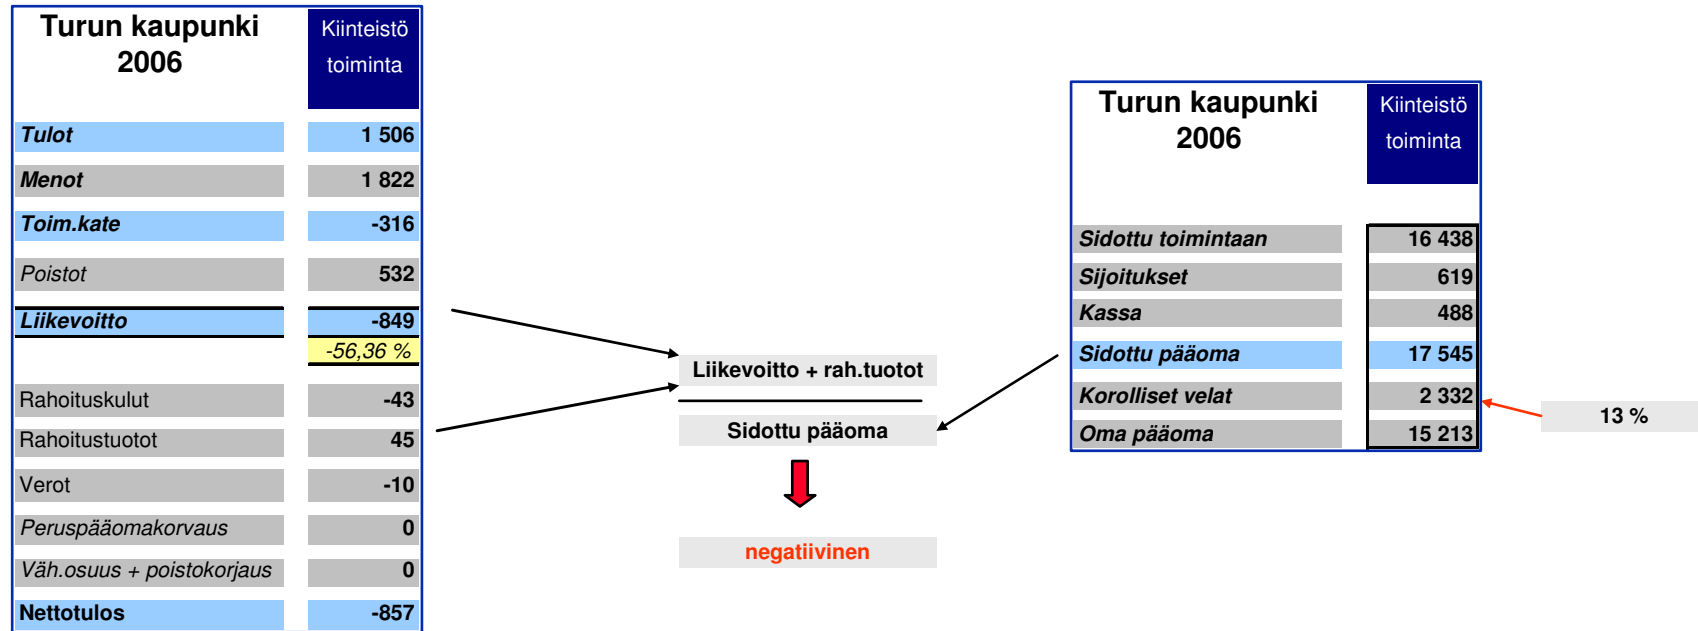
| Turun kaupunki 2006 | Kiinteistö toiminta |
|---|---|
| Tulot | 1 506 |
| Menot | 1 822 |
| Toim.kate | -316 |
| Poistot | 532 |
| Liikevoitto | -849 |
| | -56,36 % |
| Rahoituskulut | -43 |
| Rahoitustuotot | 45 |
| Verot | -10 |
| Peruspääomakorvaus | 0 |
| Väh.osuus + poistokorjaus | 0 |
| Nettotulos | -857 |

Liikevoitto + rah.tuotot

Sidottu pääoma

negatiivinen

| Turun kaupunki 2006 | Kiinteistö toiminta |
|---|---|
| Sidottu toimintaan | 16 438 |
| Sijoitukset | 619 |
| Kassa | 488 |
| Sidottu pääoma | 17 545 |
| Korolliset velat | 2 332 |
| Oma pääoma | 15 213 |

13 %